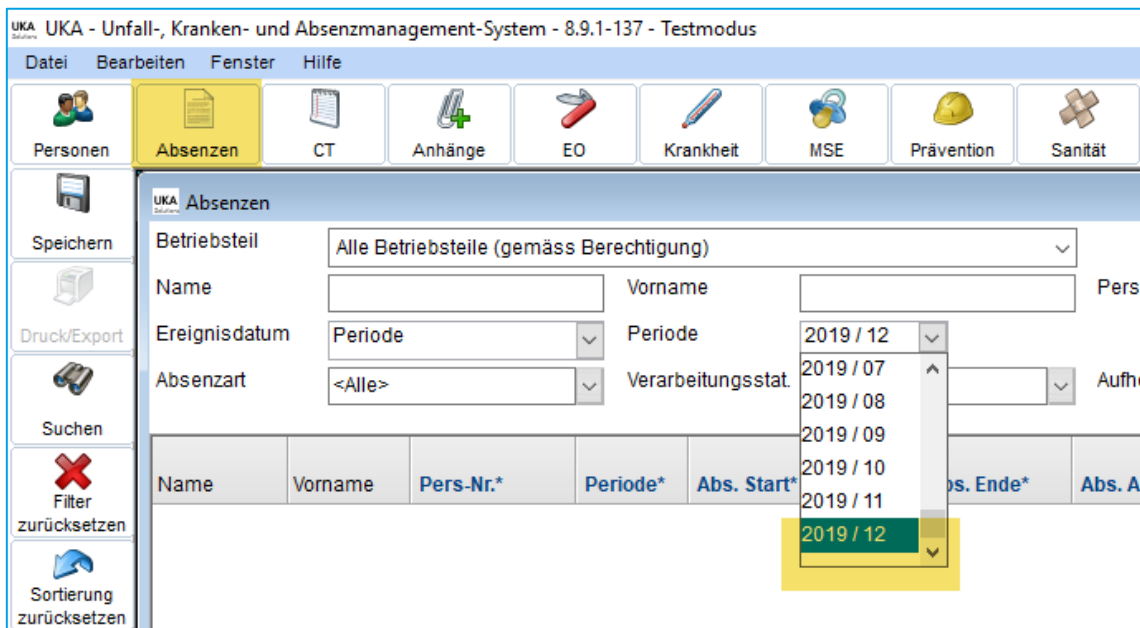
UKA Solutions UKA - Unfall-, Kranken- und Absenzmanagement-System - 8.9.1-137 - Testmodus

Datei Bearbeiten Fenster Hilfe

Personen Absenzen CT Anhänge EO Krankheit MSE Prävention Sanität

Speichern

Druck/Export

Suchen

Filter zurücksetzen

Sortierung zurücksetzen

UKA Solutions Absenzen

Betriebsteil Alle Betriebsteile (gemäss Berechtigung)

Name Vorname Pers

Ereignisdatum Periode Periode 2019 / 12

Absenzart <Alle> Verarbeitungsstat. Aufhe

2019 / 07
2019 / 08
2019 / 09
2019 / 10
2019 / 11
2019 / 12

| Name | Vorname | Pers-Nr.* | Periode* | Abs. Start* | bs. Ende* | Abs. A |
|---|---|---|---|---|---|---|